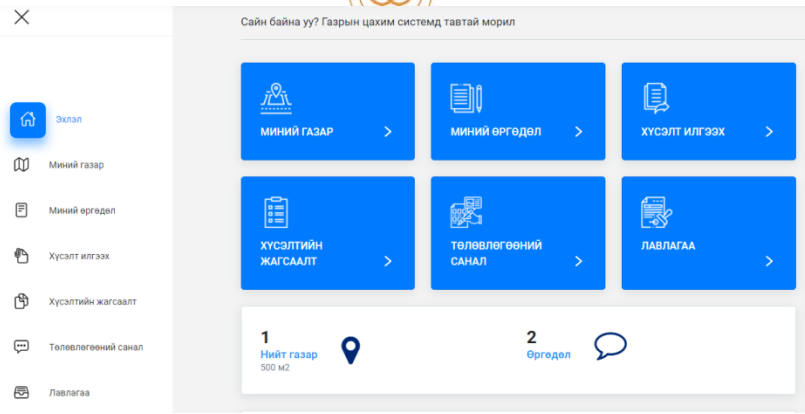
Эхлэл
Миний газар
Миний өргөдөл
Хүсэлт илгээх
Хүсэлтийн жагсаалт
Төлөвлөгөөний санал
Лавлагаа

Сайн байна уу? Газрын цахим системд тавтай морил

МИНИЙ ГАЗАР >
МИНИЙ ӨРГӨДӨЛ >
ХҮСЭЛТ ИЛГЭЭХ >
ХҮСЭЛТИЙН ЖАГСААЛТ >
ТӨЛӨВЛӨГӨӨНИЙ САНАЛ >
ЛАВЛАГАА >

1
Нийт газар
500 м2

2
Өргөдөл